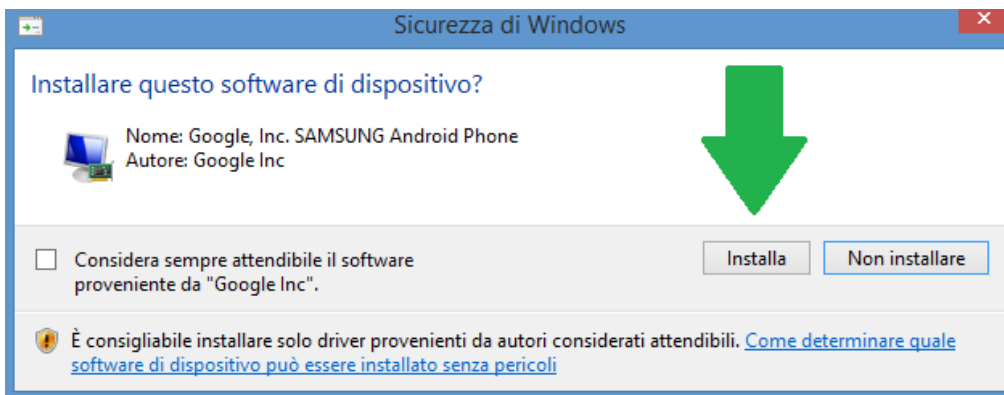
Sicurezza di Windows

Installare questo software di dispositivo?

Nome: Google, Inc. SAMSUNG Android Phone
Autore: Google Inc

Considera sempre attendibile il software proveniente da "Google Inc".

Installa

Non installare

È consigliabile installare solo driver provenienti da autori considerati attendibili. Come determinare quale software di dispositivo può essere installato senza pericoli